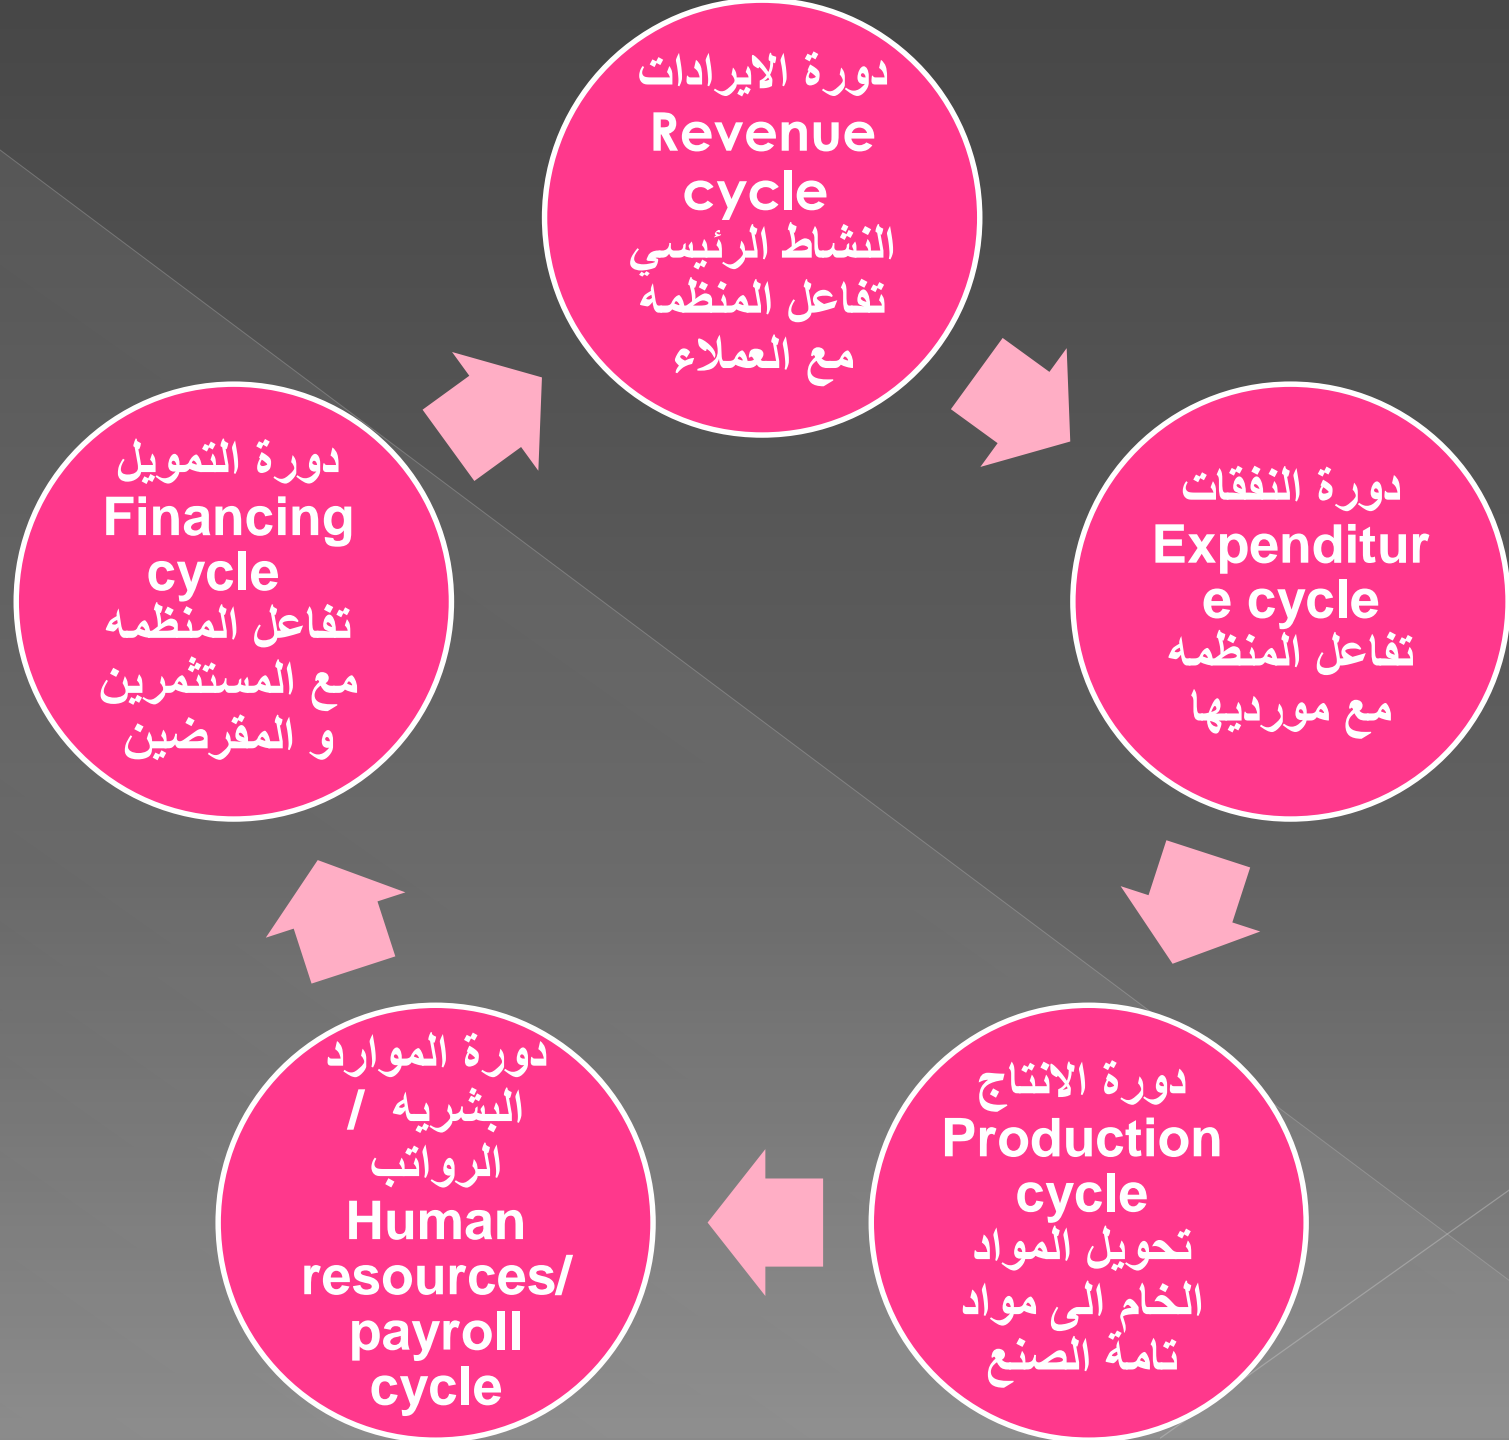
دورة الايرادات
Revenue cycle
النشاط الرئيسي
تفاعل المنظمه
مع العملاء

دورة النفقات
Expenditure cycle
تفاعل المنظمه
مع مورديها

دورة الانتاج
Production cycle
تحويل المواد
الخام الى مواد
تامة الصنع

دورة الموارد
البشريه /
الرواتب
Human resources/ payroll cycle

دورة التمويل
Financing cycle
تفاعل المنظمه
مع المستثمرين
و المقرضين